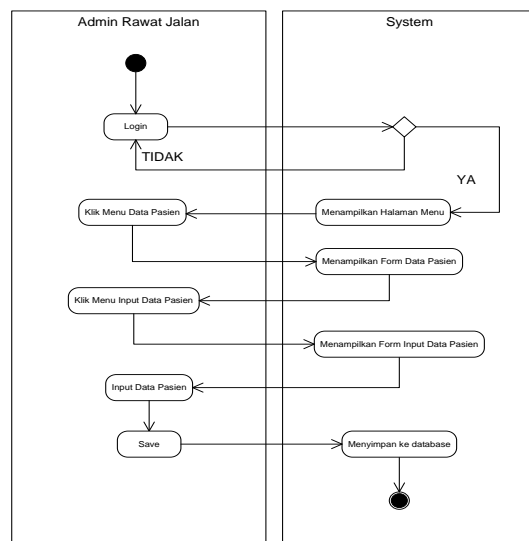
Admin Rawat Jalan

System

Login

TIDAK

YA

Klik Menu Data Pasien

Menampilkan Halaman Menu

Menampilkan Form Data Pasien

Klik Menu Input Data Pasien

Menampilkan Form Input Data Pasien

Input Data Pasien

Save

Menyimpan ke database